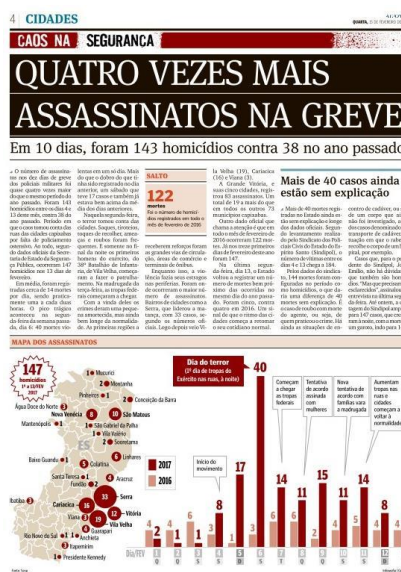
4 CIDADES

CAOS NA SEGURANÇA

QUATRO VEZES MAIS ASSASSINATOS NA GREVE

Em 10 dias, foram 143 homicídios contra 38 no ano passado

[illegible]

SALTO

122 mortes
Foi o número de homicídios registrados em todo o mês de fevereiro de 2016

Mais de 40 casos ainda estão sem explicação

MAPA DOS ASSASSINATOS

147 homicídios
1º a 13/FEV 2017

Mucurici
Montanha
Água Doce do Norte
Pinheiros
Nova Venécia
Conceição da Barra
Mantenópolis
São Mateus
São Gabriel da Palha
Vila Valério
Sooretama
Baixo Guandu
Linhares
Colatina
Santa Teresa
Aracruz
Serra
Ibatiba
Cariacica
Vitória
Vila Velha
Guarapari
Anchieta
Rio Novo do Sul
Itapemirim
Presidente Kennedy

2017
2016

Dia do terror
(2º dia de tropas do Exército nas ruas, à noite)

Início do movimento

Começam a chegar as tropas federais

Tentativa de acordo assinada com mulheres

Nova tentativa de acordo com famílias sem a mudança

Aumentam tropas nas ruas e cidades começam a voltar à normalidade

40

Dia/FEV